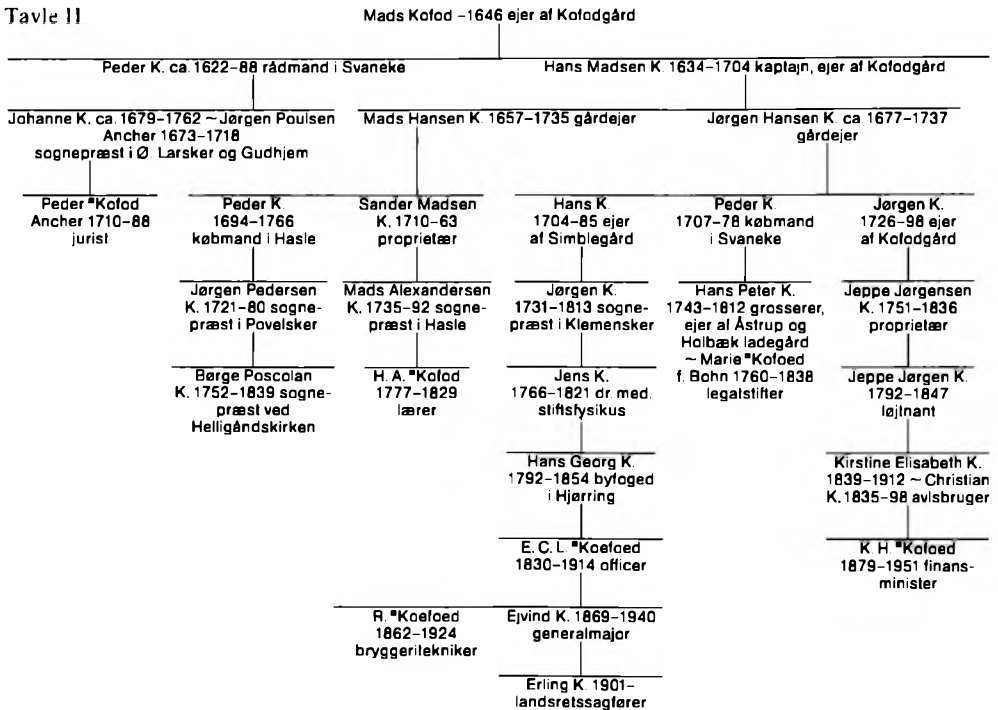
Tavle II

Mads Kofod -1646 ejer af Kofodgård

Peder K. ca. 1622–88 rådmand i Svaneke

Hans Madsen K. 1634–1704 kaptajn, ejer af Kofodgård

Johanne K. ca. 1679–1762 ~ Jørgen Poulsen Ancher 1673–1718 sognepræst i Ø. Larsker og Gudhjem

Mads Hansen K. 1657–1735 gårdejer

Jørgen Hansen K. ca. 1677–1737 gårdejer

Peder *Kofod Ancher 1710–88 jurist

Peder K. 1694–1766 købmand i Hasle

Sander Madsen K. 1710–63 proprietær

Hans K. 1704–85 ejer af Simblegård

Peder K. 1707–78 købmand i Svaneke

Jørgen K. 1726–98 ejer af Kofodgård

Jørgen Pedersen K. 1721–80 sognepræst i Povelsker

Mads Alexandersen K. 1735–92 sognepræst i Hasle

Jørgen K. 1731–1813 sognepræst i Klemensker

Hans Peter K. 1743–1812 grosserer, ejer af Åstrup og Holbæk ladegård ~ Marie *Kofoed f. Bohn 1760–1838 legatstifter

Jeppe Jørgensen K. 1751–1836 proprietær

Børge Poscolan K. 1752–1839 sognepræst ved Helligåndskirken

H. A. *Kofod 1777–1829 lærer

Jens K. 1766–1821 dr. med. stiftsfysikus

Jeppe Jørgen K. 1792–1847 løjtnant

Hans Georg K. 1792–1854 byfoged i Hjørring

Kirstine Elisabeth K. 1839–1912 ~ Christian K. 1835–98 avlsbruger

E. C. L. *Koefoed 1830–1914 officer

K. H. *Kofoed 1879–1951 finansminister

R. *Koefoed 1862–1924 bryggeritekniker

Ejvind K. 1869–1940 generalmajor

Erling K. 1901– landsretssagfører